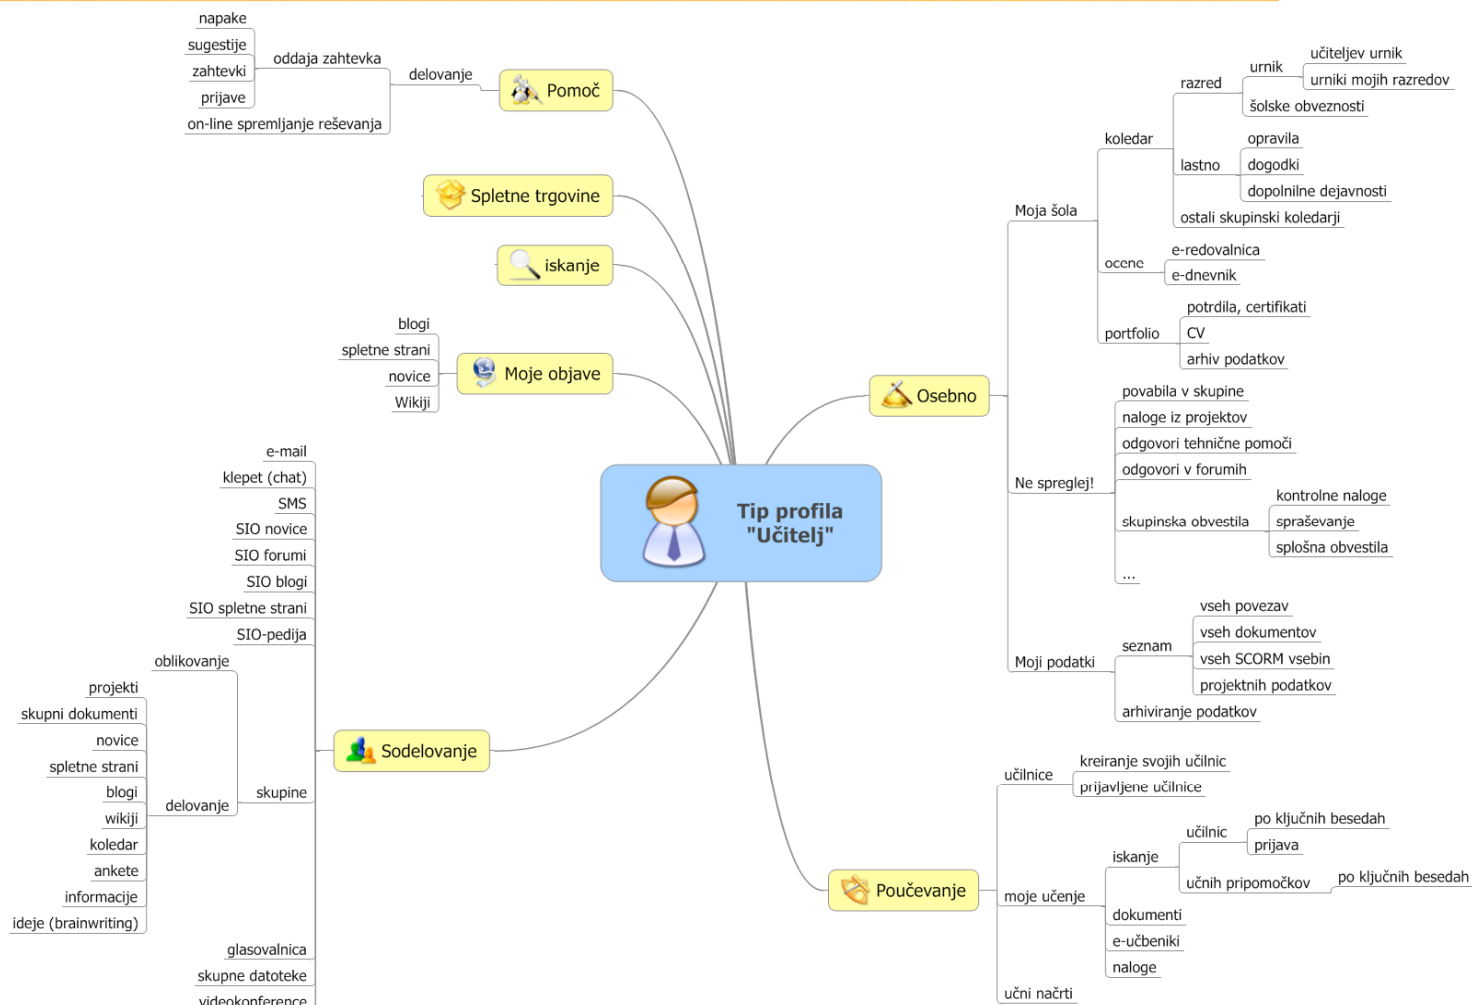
Tip profila "Učitelj"

Pomoč
delovanje
oddaja zahtevka
napake
sugestije
zahtevki
prijave
on-line spremljanje reševanja

Spletne trgovine

iskanje

Moje objave
blogi
spletne strani
novice
Wikiji

Sodelovanje
e-mail
klepet (chat)
SMS
SIO novice
SIO forumi
SIO blogi
SIO spletne strani
SIO-pedija
skupine
oblikovanje
delovanje
projekti
skupni dokumenti
novice
spletne strani
blogi
wikiji
koledar
ankete
informacije
ideje (brainwriting)
glasovalnica
skupne datoteke
videokonference

Osebno
Moja šola
koledar
razred
urnik
učiteljev urnik
urniki mojih razredov
šolske obveznosti
lastno
opravila
dogodki
dopolnilne dejavnosti
ostali skupinski koledarji
ocene
e-redovalnica
e-dnevnik
portfolio
potrdila, certifikati
CV
arhiv podatkov
Ne spreglej!
povabila v skupine
naloge iz projektov
odgovori tehnične pomoči
odgovori v forumih
skupinska obvestila
kontrolne naloge
spraševanje
splošna obvestila
...
Moji podatki
seznam
vseh povezav
vseh dokumentov
vseh SCORM vsebin
projektnih podatkov
arhiviranje podatkov

Poučevanje
učilnice
kreiranje svojih učilnic
prijavljene učilnice
moje učenje
iskanje
učilnic
po ključnih besedah
prijava
učnih pripomočkov
po ključnih besedah
dokumenti
e-učbeniki
naloge
učni načrti